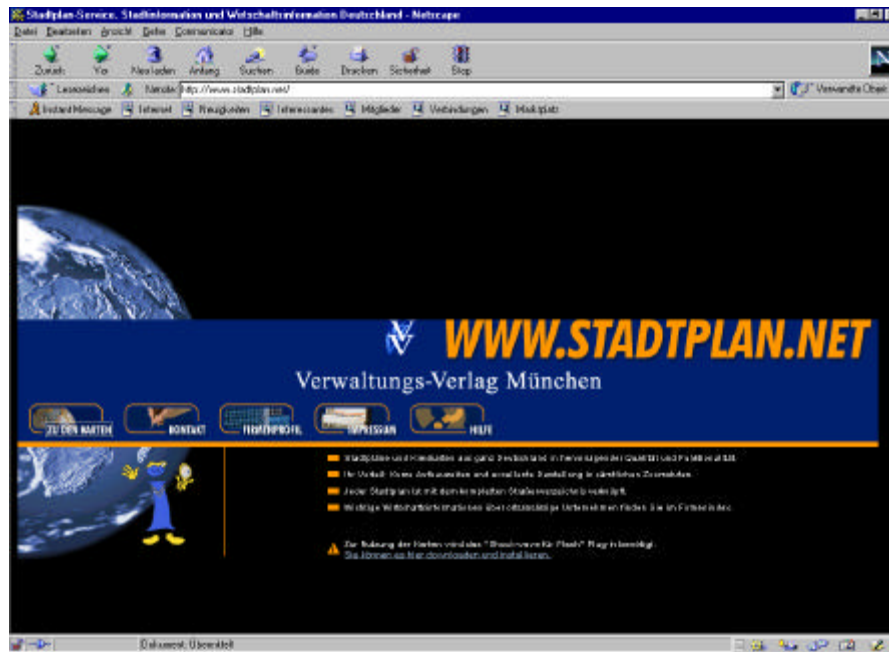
Stadtplan-Service, Stadtinformation und Wirtschaftsinformation Deutschland - Netscape

Datei Bearbeiten Ansicht Gehe Communicator Hilfe

Zurück Vor Neu laden Anfang Suchen Guide Drucken Sicherheit Stop

Lesezeichen Netsite: http://www.stadtplan.net/ Verwandte Objekte

Instant Message Internet Neuigkeiten Interessantes Mitglieder Verbindungen Marktplatz

WWW.STADTPLAN.NET

Verwaltungs-Verlag München

ZU DEN KARTEN KONTAKT FIRMENPROFIL IMPRESSUM HILFE

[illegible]

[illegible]

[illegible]

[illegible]

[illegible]
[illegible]

Dokument: Übermittelt